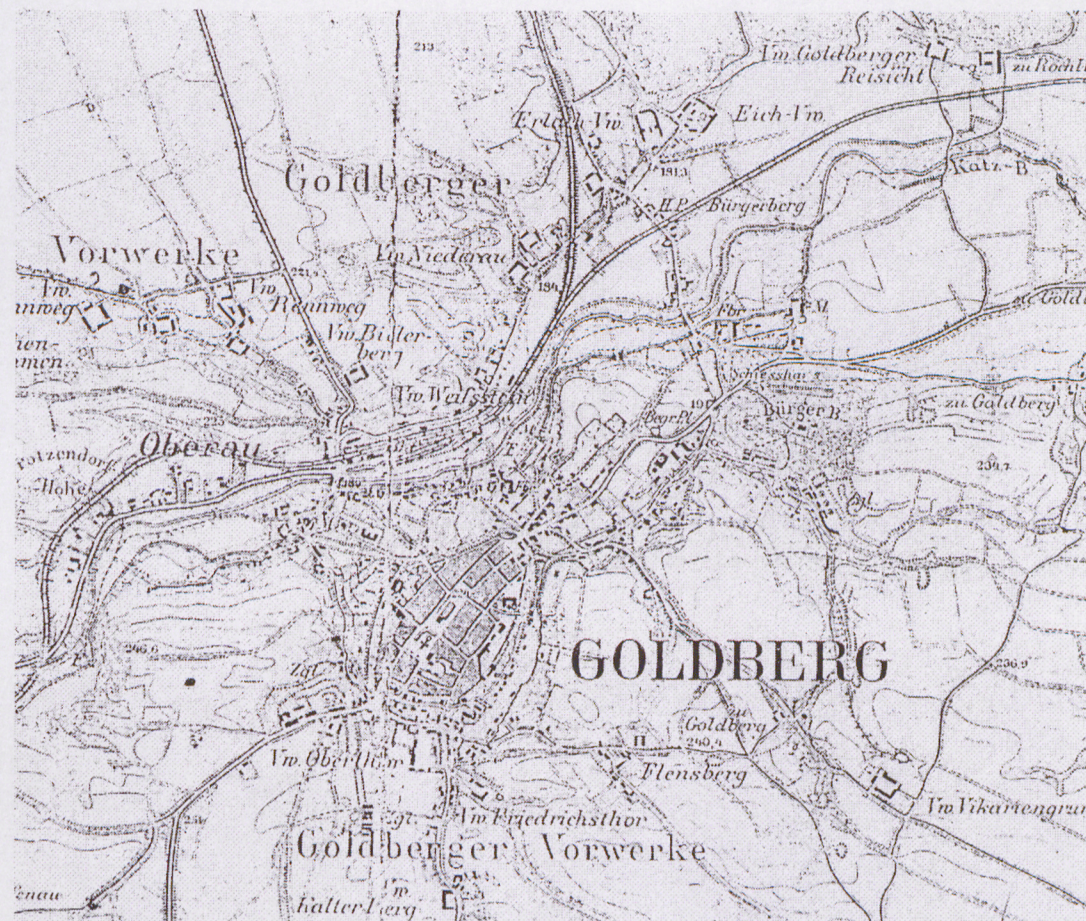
213
Vw Goldberger Reisicht
zu Rochl
Erlich Vw.
Eich-Vw.
191.3
Katz-B
Goldberger
H.P. Bürgerberg
Vorwerke
Vw Niederau
Vw Rennweg
190
zu Gold
Vw Rennweg
Vw Bilderberg
Fbr
ien-
men
Vw Weissstein
Schiesshaus
Bürger B.
zu Goldberg
Oberau
Hohe
180
230.7
246.6
Zgl
GOLDBERG
236.9
Goldberg
Vw Oberthor
Flensberg
Vw Vikariengrun
Vw Friedrichsthor
Goldberger Vorwerke
enau
Vw kalter Berg